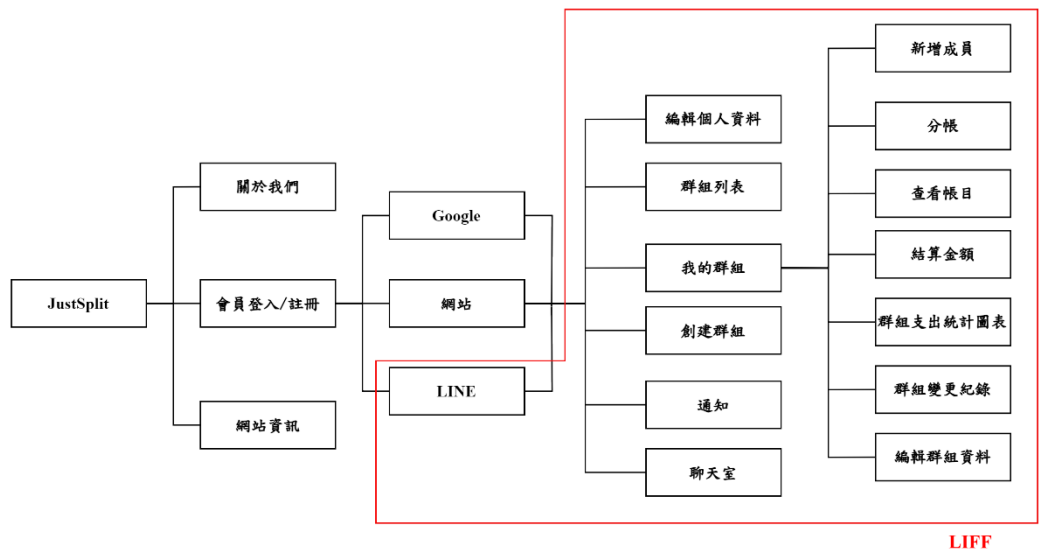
JustSplit

關於我們

會員登入/註冊

網站資訊

Google

網站

LINE

編輯個人資料

群組列表

我的群組

創建群組

通知

聊天室

新增成員

分帳

查看帳目

結算金額

群組支出統計圖表

群組變更紀錄

編輯群組資料

LIFF